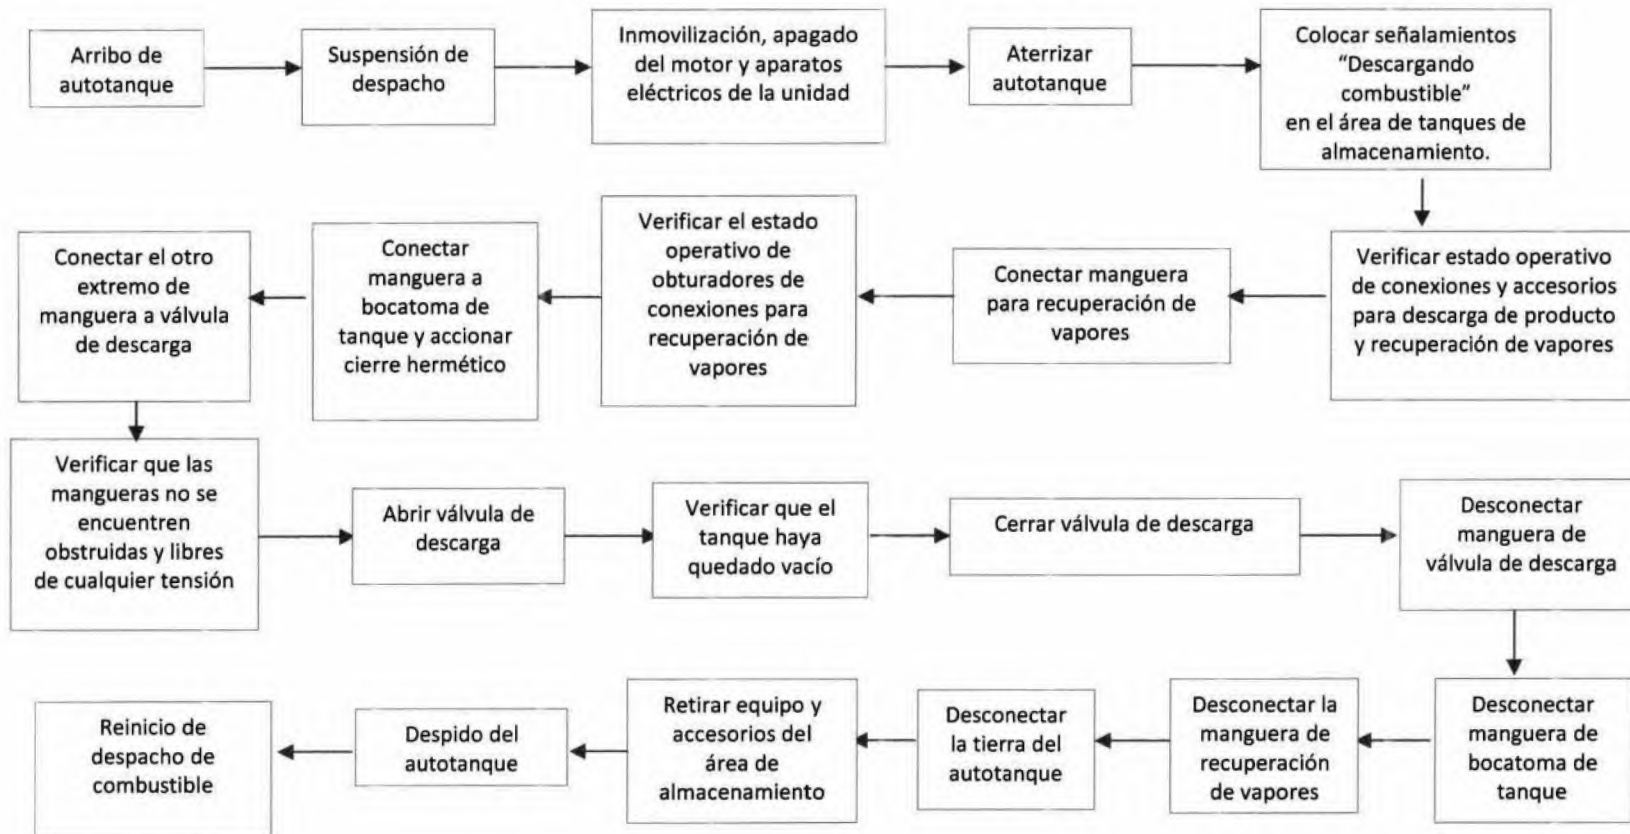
Arribo de autotanque

Suspensión de despacho

Inmovilización, apagado del motor y aparatos eléctricos de la unidad

Aterrizar autotanque

Colocar señalamientos "Descargando combustible" en el área de tanques de almacenamiento.

Verificar estado operativo de conexiones y accesorios para descarga de producto y recuperación de vapores

Conectar manguera para recuperación de vapores

Verificar el estado operativo de obturadores de conexiones para recuperación de vapores

Conectar manguera a bocatoma de tanque y accionar cierre hermético

Conectar el otro extremo de manguera a válvula de descarga

Verificar que las mangueras no se encuentren obstruidas y libres de cualquier tensión

Abrir válvula de descarga

Verificar que el tanque haya quedado vacío

Cerrar válvula de descarga

Desconectar manguera de válvula de descarga

Desconectar manguera de bocatoma de tanque

Desconectar la manguera de recuperación de vapores

Desconectar la tierra del autotanque

Retirar equipo y accesorios del área de almacenamiento

Despido del autotanque

Reinicio de despacho de combustible